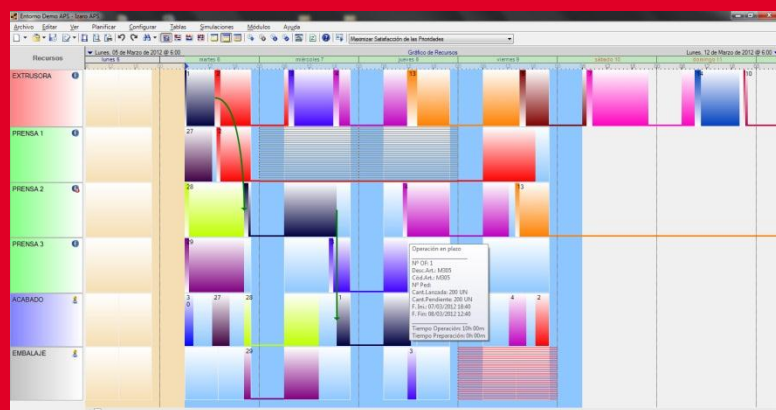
Entorno Demo APS - Spiro APS

Archivo Editar Ver Planificar Configurar Tablas Simulaciones Módulos Ayuda

Maximizar Satisfacción de las Prioridades

Recursos

Lunes, 05 de Marzo de 2012 a 6:00

Gráfico de Recursos

Lunes, 12 de Marzo de 2012 a 6:00

lunes 5 martes 6 miércoles 7 jueves 8 viernes 9 sábado 10 domingo 11

EXTRUSORA

PRENSA 1

PRENSA 2

PRENSA 3

ACABADO

EMBALAJE

1 13 10 27 28 13 9 3 0 27 28 1 4 2 29 3

Operación en plazo

Nº OF: 1
Desc.Art.: M305
Cód.Art.: M305
Nº Ped:
Cant.Lanzada: 200 UN
Cant.Pendiente: 200 UN
F. Ini.: 07/03/2012 18:40
F. Fin: 08/03/2012 12:40

Tiempo Operación: 10h 00m
Tiempo Preparación: 0h 00m